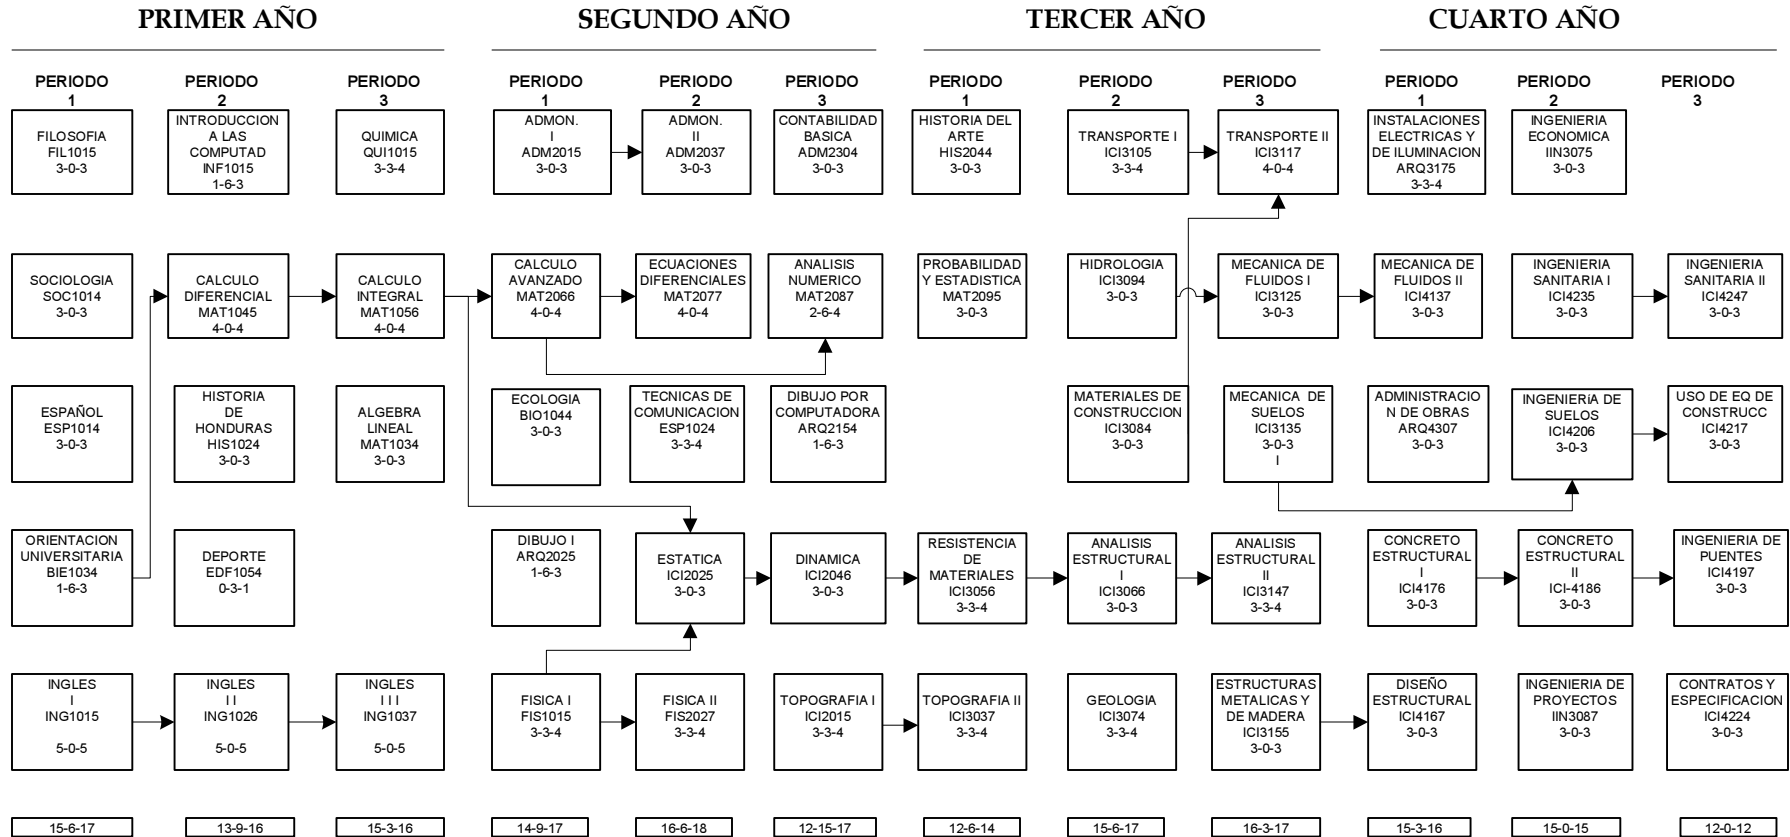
PRIMER AÑO

SEGUNDO AÑO

TERCER AÑO

CUARTO AÑO

PERIODO 1

PERIODO 2

PERIODO 3

PERIODO 1

PERIODO 2

PERIODO 3

PERIODO 1

PERIODO 2

PERIODO 3

PERIODO 1

PERIODO 2

PERIODO 3

FILOSOFIA FIL1015 3-0-3

INTRODUCCION A LAS COMPUTAD INF1015 1-6-3

QUIMICA QUI1015 3-3-4

ADMON. I ADM2015 3-0-3

ADMON. II ADM2037 3-0-3

CONTABILIDAD BASICA ADM2304 3-0-3

HISTORIA DEL ARTE HIS2044 3-0-3

TRANSPORTE I ICI3105 3-3-4

TRANSPORTE II ICI3117 4-0-4

INSTALACIONES ELECTRICAS Y DE ILUMINACION ARQ3175 3-3-4

INGENIERIA ECONOMICA IIN3075 3-0-3

SOCIOLOGIA SOC1014 3-0-3

CALCULO DIFERENCIAL MAT1045 4-0-4

CALCULO INTEGRAL MAT1056 4-0-4

CALCULO AVANZADO MAT2066 4-0-4

ECUACIONES DIFERENCIALES MAT2077 4-0-4

ANALISIS NUMERICO MAT2087 2-6-4

PROBABILIDAD Y ESTADISTICA MAT2095 3-0-3

HIDROLOGIA ICI3094 3-0-3

MECANICA DE FLUIDOS I ICI3125 3-0-3

MECANICA DE FLUIDOS II ICI4137 3-0-3

INGENIERIA SANITARIA I ICI4235 3-0-3

INGENIERIA SANITARIA II ICI4247 3-0-3

ESPAÑOL ESP1014 3-0-3

HISTORIA DE HONDURAS HIS1024 3-0-3

ALGEBRA LINEAL MAT1034 3-0-3

ECOLOGIA BIO1044 3-0-3

TECNICAS DE COMUNICACION ESP1024 3-3-4

DIBUJO POR COMPUTADORA ARQ2154 1-6-3

MATERIALES DE CONSTRUCCION ICI3084 3-0-3

MECANICA DE SUELOS ICI3135 3-0-3 I

ADMINISTRACION DE OBRAS ARQ4307 3-0-3

INGENIERiA DE SUELOS ICI4206 3-0-3

USO DE EQ DE CONSTRUCC ICI4217 3-0-3

ORIENTACION UNIVERSITARIA BIE1034 1-6-3

DEPORTE EDF1054 0-3-1

DIBUJO I ARQ2025 1-6-3

ESTATICA ICI2025 3-0-3

DINAMICA ICI2046 3-0-3

RESISTENCIA DE MATERIALES ICI3056 3-3-4

ANALISIS ESTRUCTURAL I ICI3066 3-0-3

ANALISIS ESTRUCTURAL II ICI3147 3-3-4

CONCRETO ESTRUCTURAL I ICI4176 3-0-3

CONCRETO ESTRUCTURAL II ICI-4186 3-0-3

INGENIERIA DE PUENTES ICI4197 3-0-3

INGLES I ING1015 5-0-5

INGLES I I ING1026 5-0-5

INGLES I I I ING1037 5-0-5

FISICA I FIS1015 3-3-4

FISICA II FIS2027 3-3-4

TOPOGRAFIA I ICI2015 3-3-4

TOPOGRAFIA II ICI3037 3-3-4

GEOLOGIA ICI3074 3-3-4

ESTRUCTURAS METALICAS Y DE MADERA ICI3155 3-0-3

DISEÑO ESTRUCTURAL ICI4167 3-0-3

INGENIERIA DE PROYECTOS IIN3087 3-0-3

CONTRATOS Y ESPECIFICACION ICI4224 3-0-3

15-6-17

13-9-16

15-3-16

14-9-17

16-6-18

12-15-17

12-6-14

15-6-17

16-3-17

15-3-16

15-0-15

12-0-12